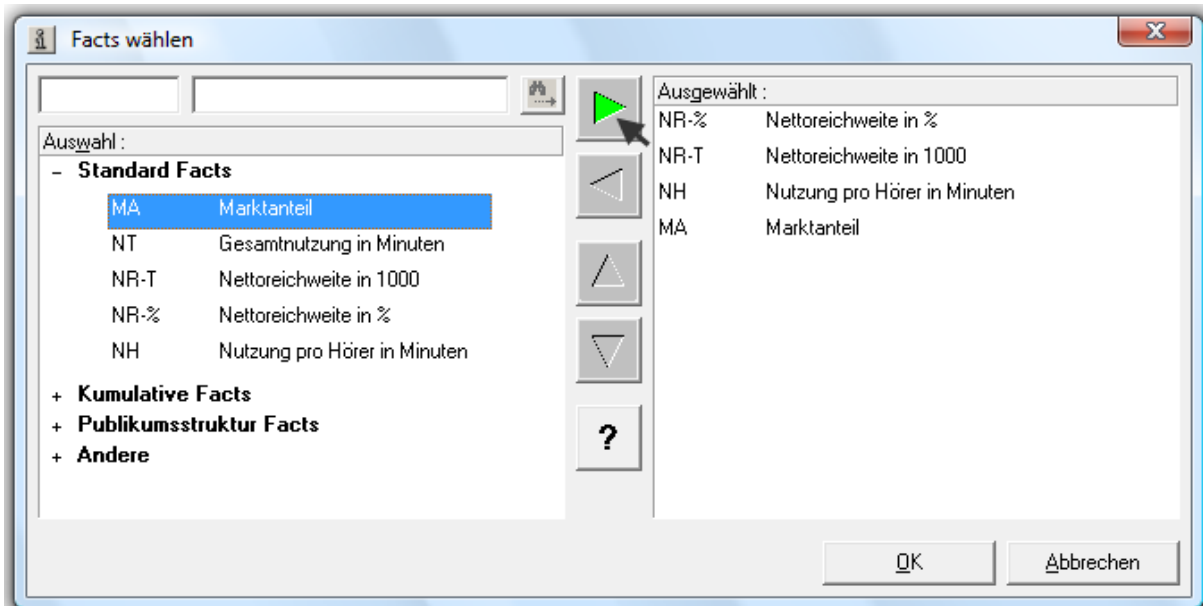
Facts wählen

Auswahl :
– Standard Facts

| | |
|---|---|
| MA | Marktanteil |
| NT | Gesamtnutzung in Minuten |
| NR-T | Nettoreichweite in 1000 |
| NR-% | Nettoreichweite in % |
| NH | Nutzung pro Hörer in Minuten |

+ Kumulative Facts
+ Publikumsstruktur Facts
+ Andere

?

Ausgewählt :

| | |
|---|---|
| NR-% | Nettoreichweite in % |
| NR-T | Nettoreichweite in 1000 |
| NH | Nutzung pro Hörer in Minuten |
| MA | Marktanteil |

OK
Abbrechen